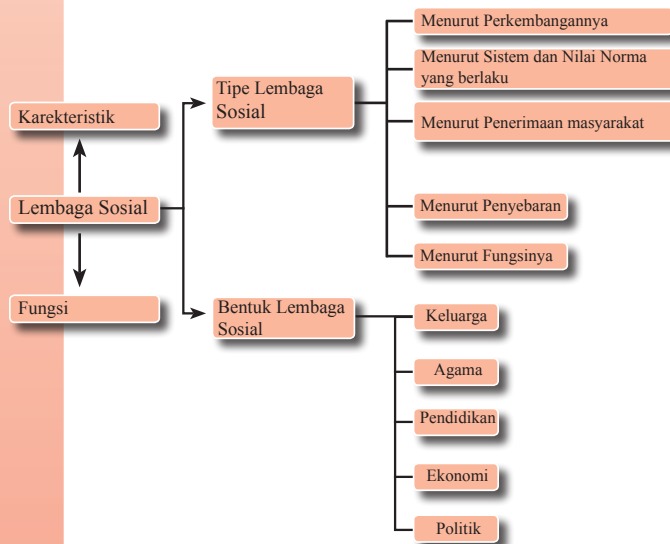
Karekteristik

Lembaga Sosial

Fungsi

Tipe Lembaga Sosial

Menurut Perkembangannya

Menurut Sistem dan Nilai Norma yang berlaku

Menurut Penerimaan masyarakat

Menurut Penyebaran

Menurut Fungsinya

Bentuk Lembaga Sosial

Keluarga

Agama

Pendidikan

Ekonomi

Politik